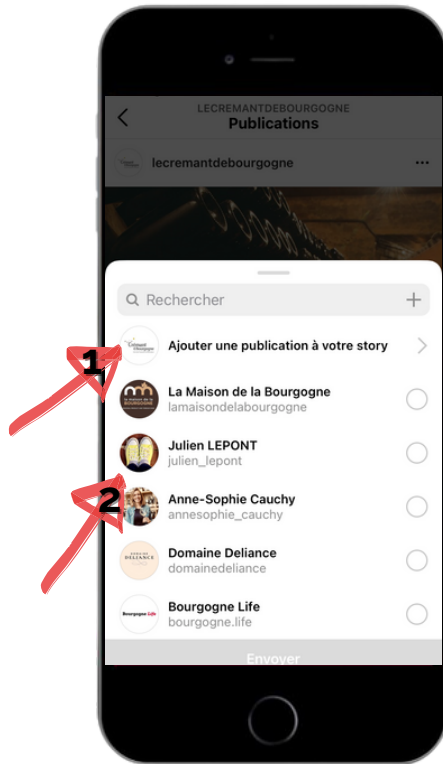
LECREMANTDEBOURGOGNE
Publications

lecremantdebourgogne

Rechercher

Ajouter une publication à votre story

1

La Maison de la Bourgogne
lamaisondelabourgogne

Julien LEPONT
julien_lepont

2

Anne-Sophie Cauchy
annesophie_cauchy

Domaine Deliance
domainedeliance

Bourgogne Life
bourgogne.life

Envoyer